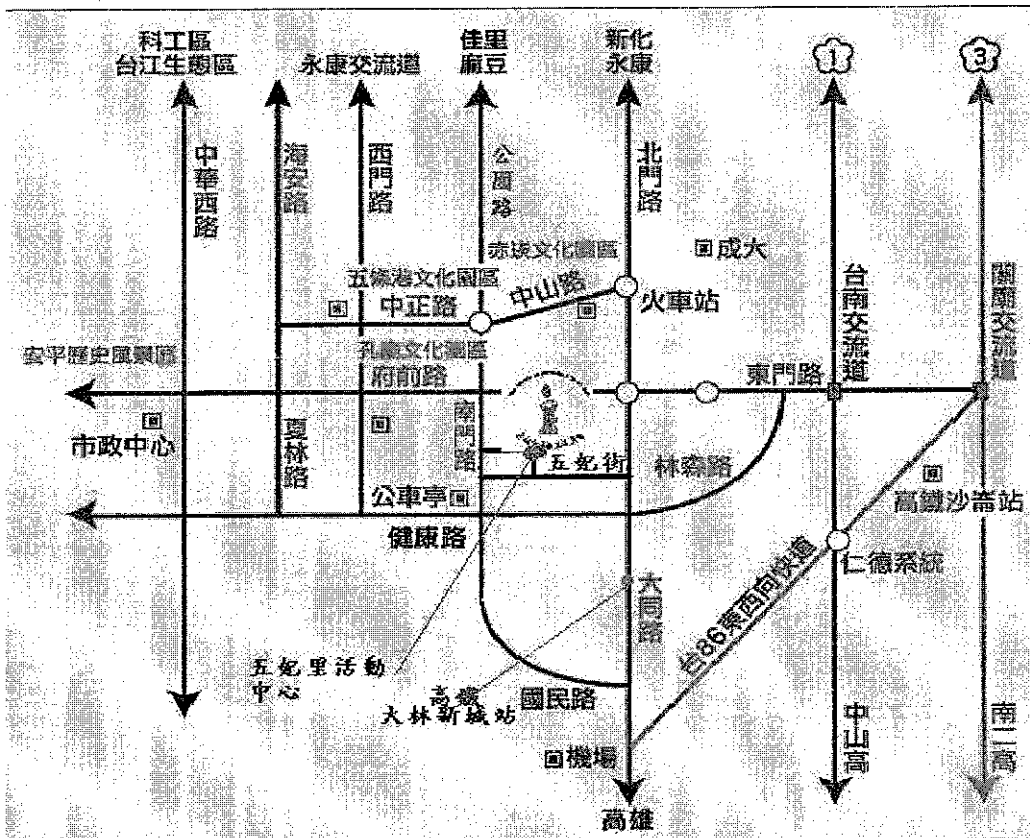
科工區
台江生態區

永康交流道

佳里
麻豆

新化
永康

1

3

中華西路

海安路

西門路

公園路

北門路

赤崁文化園區

成大

五條港文化園區

中正路

中山路

火車站

台南交流道

關廟交流道

安平歷史風景區

孔廟文化園區

府前路

東門路

市政中心

夏林路

南門路

五妃街

林森路

公車亭

高鐵沙崙站

健康路

仁德系統

大同路

台86東西向快道

五妃里活動中心

高鐵
大林新城站

國民路

機場

中山高

南二高

高雄